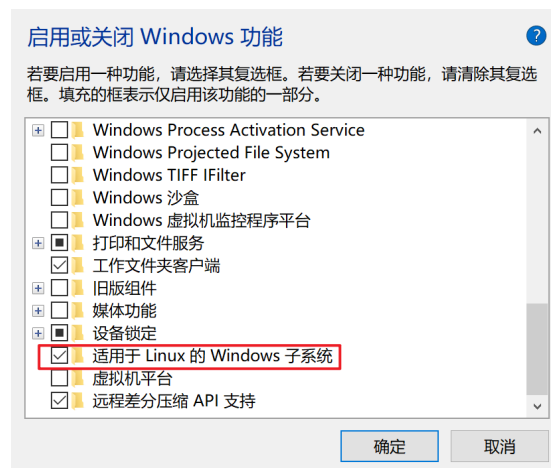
启用或关闭 Windows 功能

?

若要启用一种功能，请选择其复选框。若要关闭一种功能，请清除其复选框。填充的框表示仅启用该功能的一部分。

Windows Process Activation Service
Windows Projected File System
Windows TIFF IFilter
Windows 沙盒
Windows 虚拟机监控程序平台
打印和文件服务
工作文件夹客户端
旧版组件
媒体功能
设备锁定
适用于 Linux 的 Windows 子系统
虚拟机平台
远程差分压缩 API 支持

确定

取消